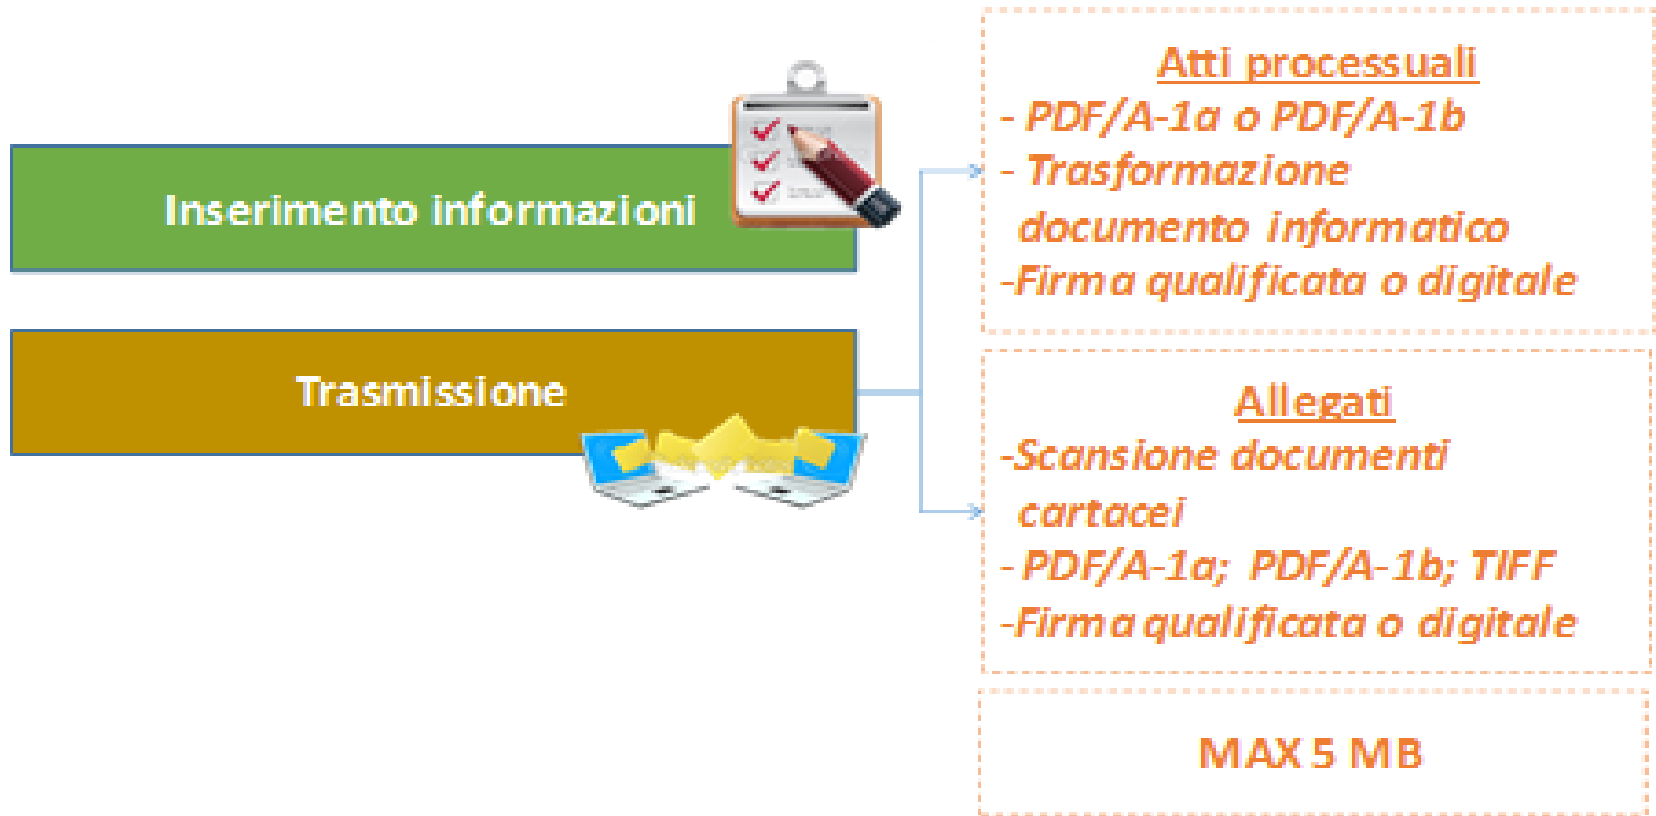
Inserimento informazioni

Trasmissione

Atti processuali
- PDF/A-1a o PDF/A-1b
- Trasformazione documento informatico
-Firma qualificata o digitale

Allegati
-Scansione documenti cartacei
- PDF/A-1a; PDF/A-1b; TIFF
-Firma qualificata o digitale

MAX 5 MB